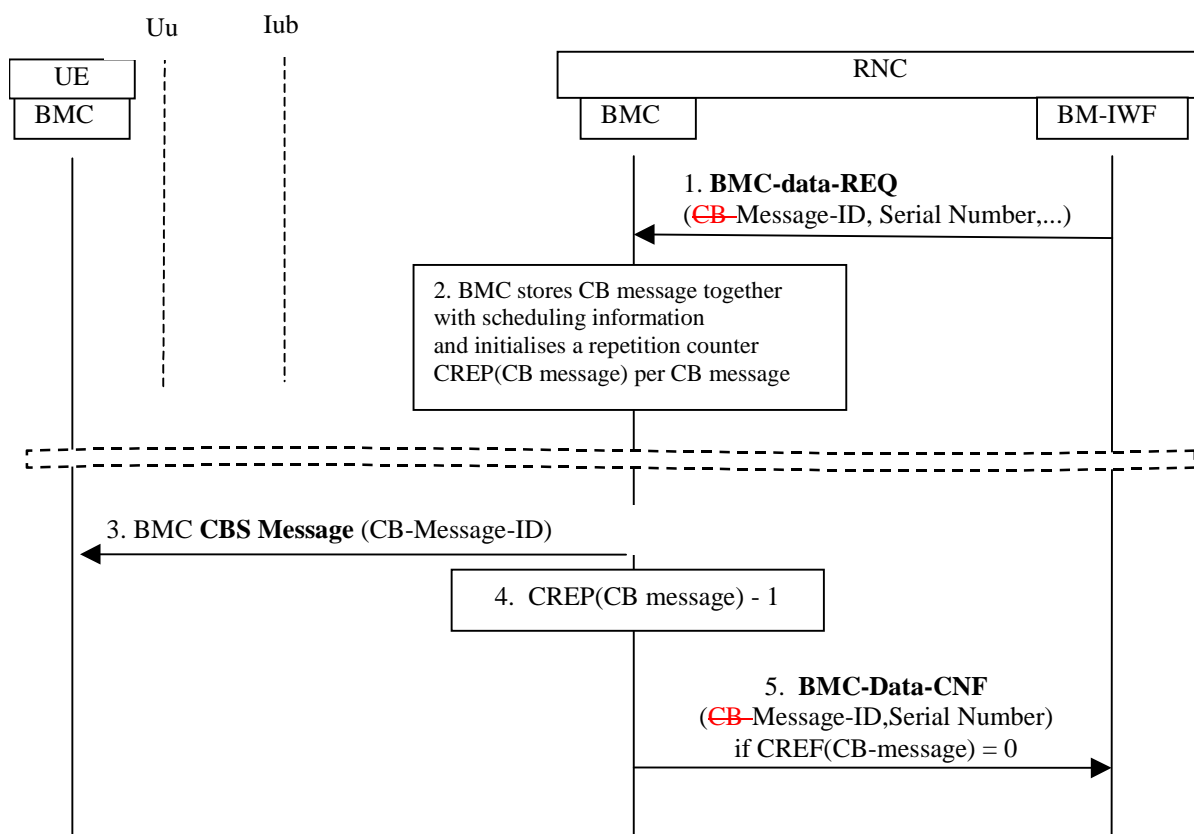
Uu

Iub

UE

BMC

RNC

BMC

BM-IWF

1. **BMC-data-REQ**
(CB Message-ID, Serial Number,...)

2. BMC stores CB message together with scheduling information and initialises a repetition counter CREP(CB message) per CB message

3. BMC **CBS Message** (CB-Message-ID)

4. CREP(CB message) - 1

5. **BMC-Data-CNF**
(CB Message-ID,Serial Number)
if CREF(CB-message) = 0